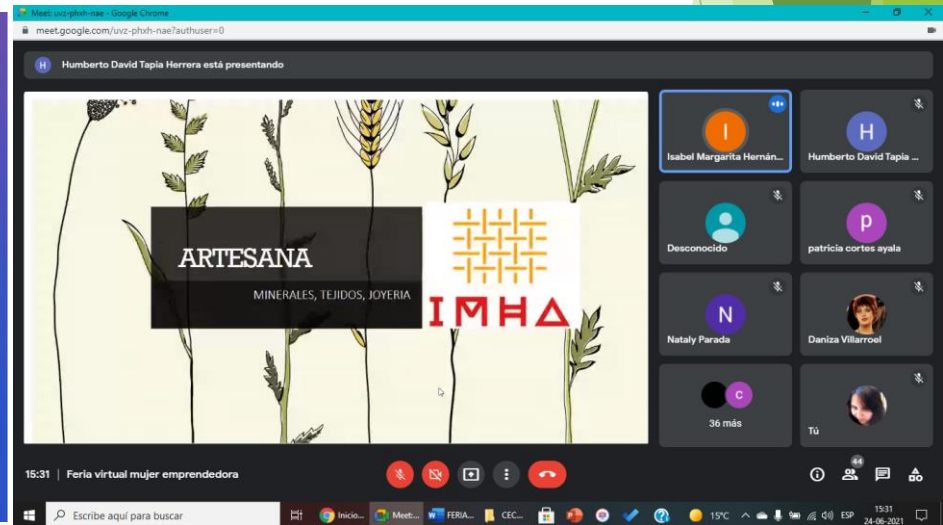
Meet: uvz-phxh-nae - Google Chrome
meet.google.com/uvz-phxh-nae?authuser=0

H Humberto David Tapia Herrera está presentando

ARTESANA
MINERALES, TEJIDOS, JOYERIA
IMHA

I
Isabel Margarita Hernán...
H
Humberto David Tapia ...
Desconocido
p
patricia cortes ayala
N
Nataly Parada
Daniza Villarroel
C
36 más
Tú

15:31 | Feria virtual mujer emprendedora

44

Escribe aquí para buscar
Inicio...
Meet...
FERIA...
CEC...
15°C
ESP
15:31
24-06-2021